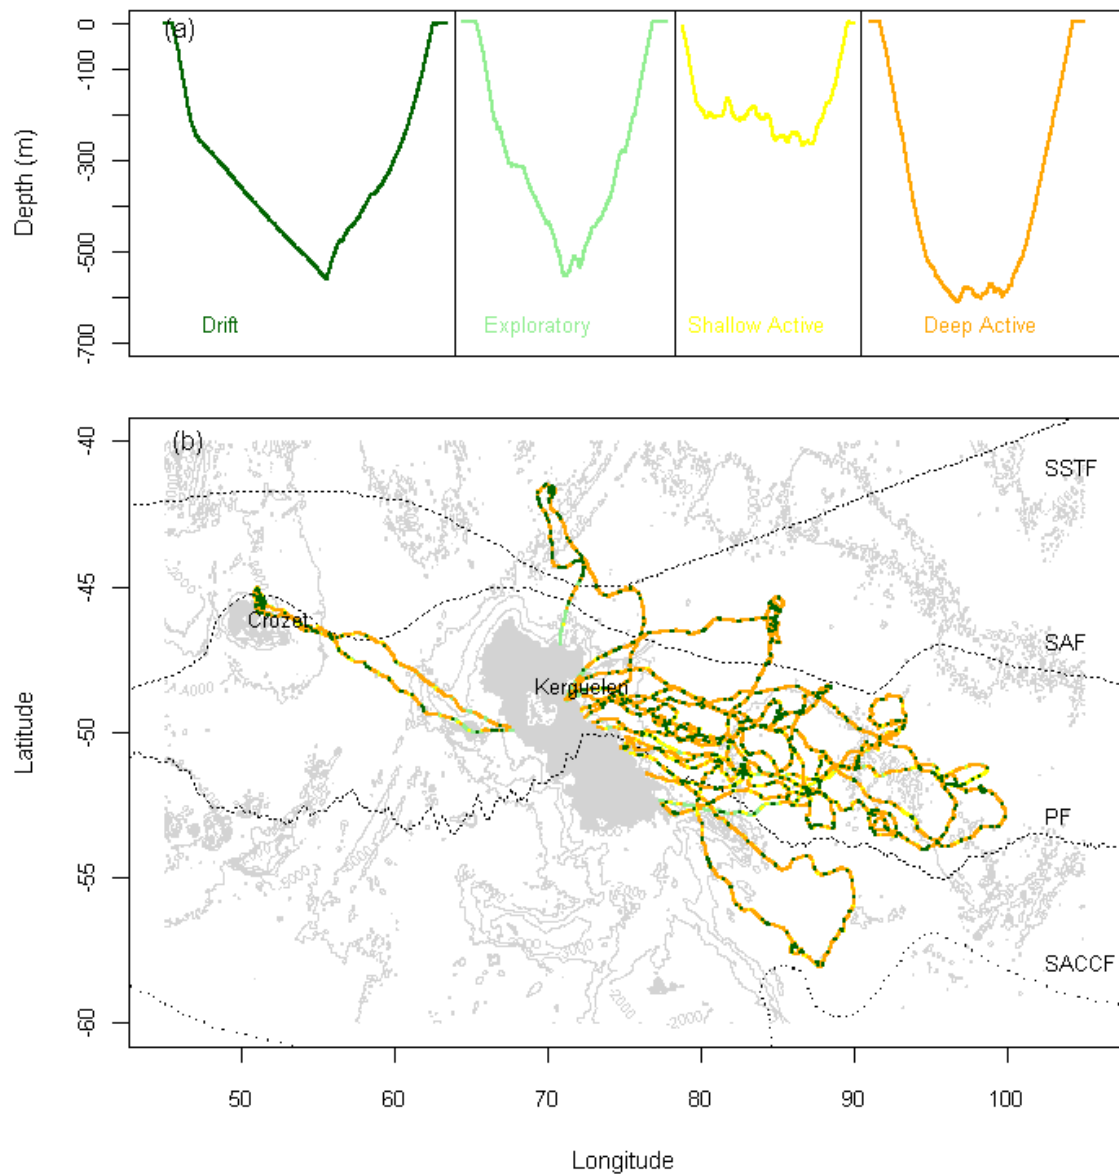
(a)

Depth (m)

0
-100
-300
-500
-700

Drift

Exploratory

Shallow Active

Deep Active

(b)

Latitude

-40
-45
-50
-55
-60

SSTF

SAF

PF

SACCF

Crozet

Kerguelen

4000

3000

2000

-2000

50
60
70
80
90
100

Longitude